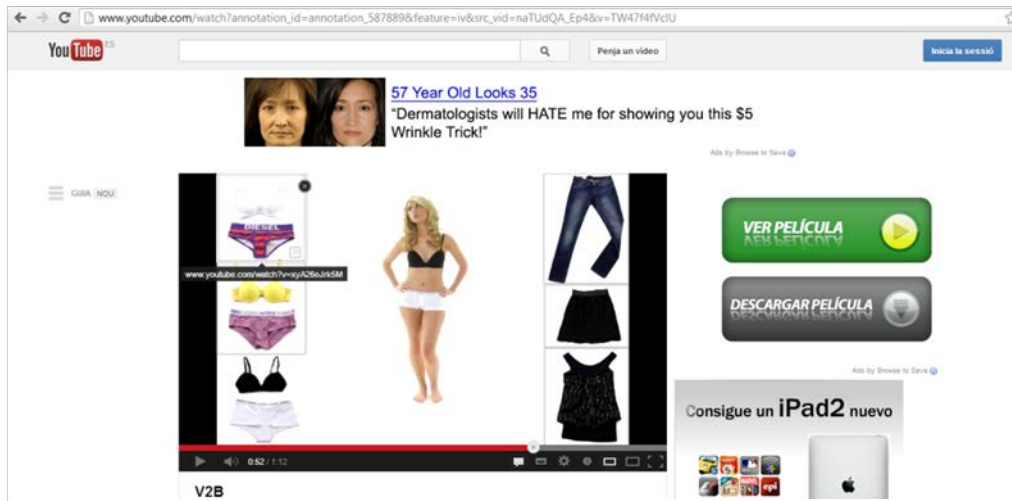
www.youtube.com/watch?annotation_id=annotation_587889&feature=iv&src_vid=naTUdQA_Ep4&v=TW47f4fVclU

YouTube ES

Penja un vídeo

Inicia la sessió

57 Year Old Looks 35
"Dermatologists will HATE me for showing you this $5 Wrinkle Trick!"

Ads by Browse to Save

GUIA NOU

DIESEL

www.youtube.com/watch?v=xyA26eJrk5M

VER PELÍCULA

DESCARGAR PELÍCULA

Ads by Browse to Save

Consigue un iPad2 nuevo

0:52 / 1:12

V2B